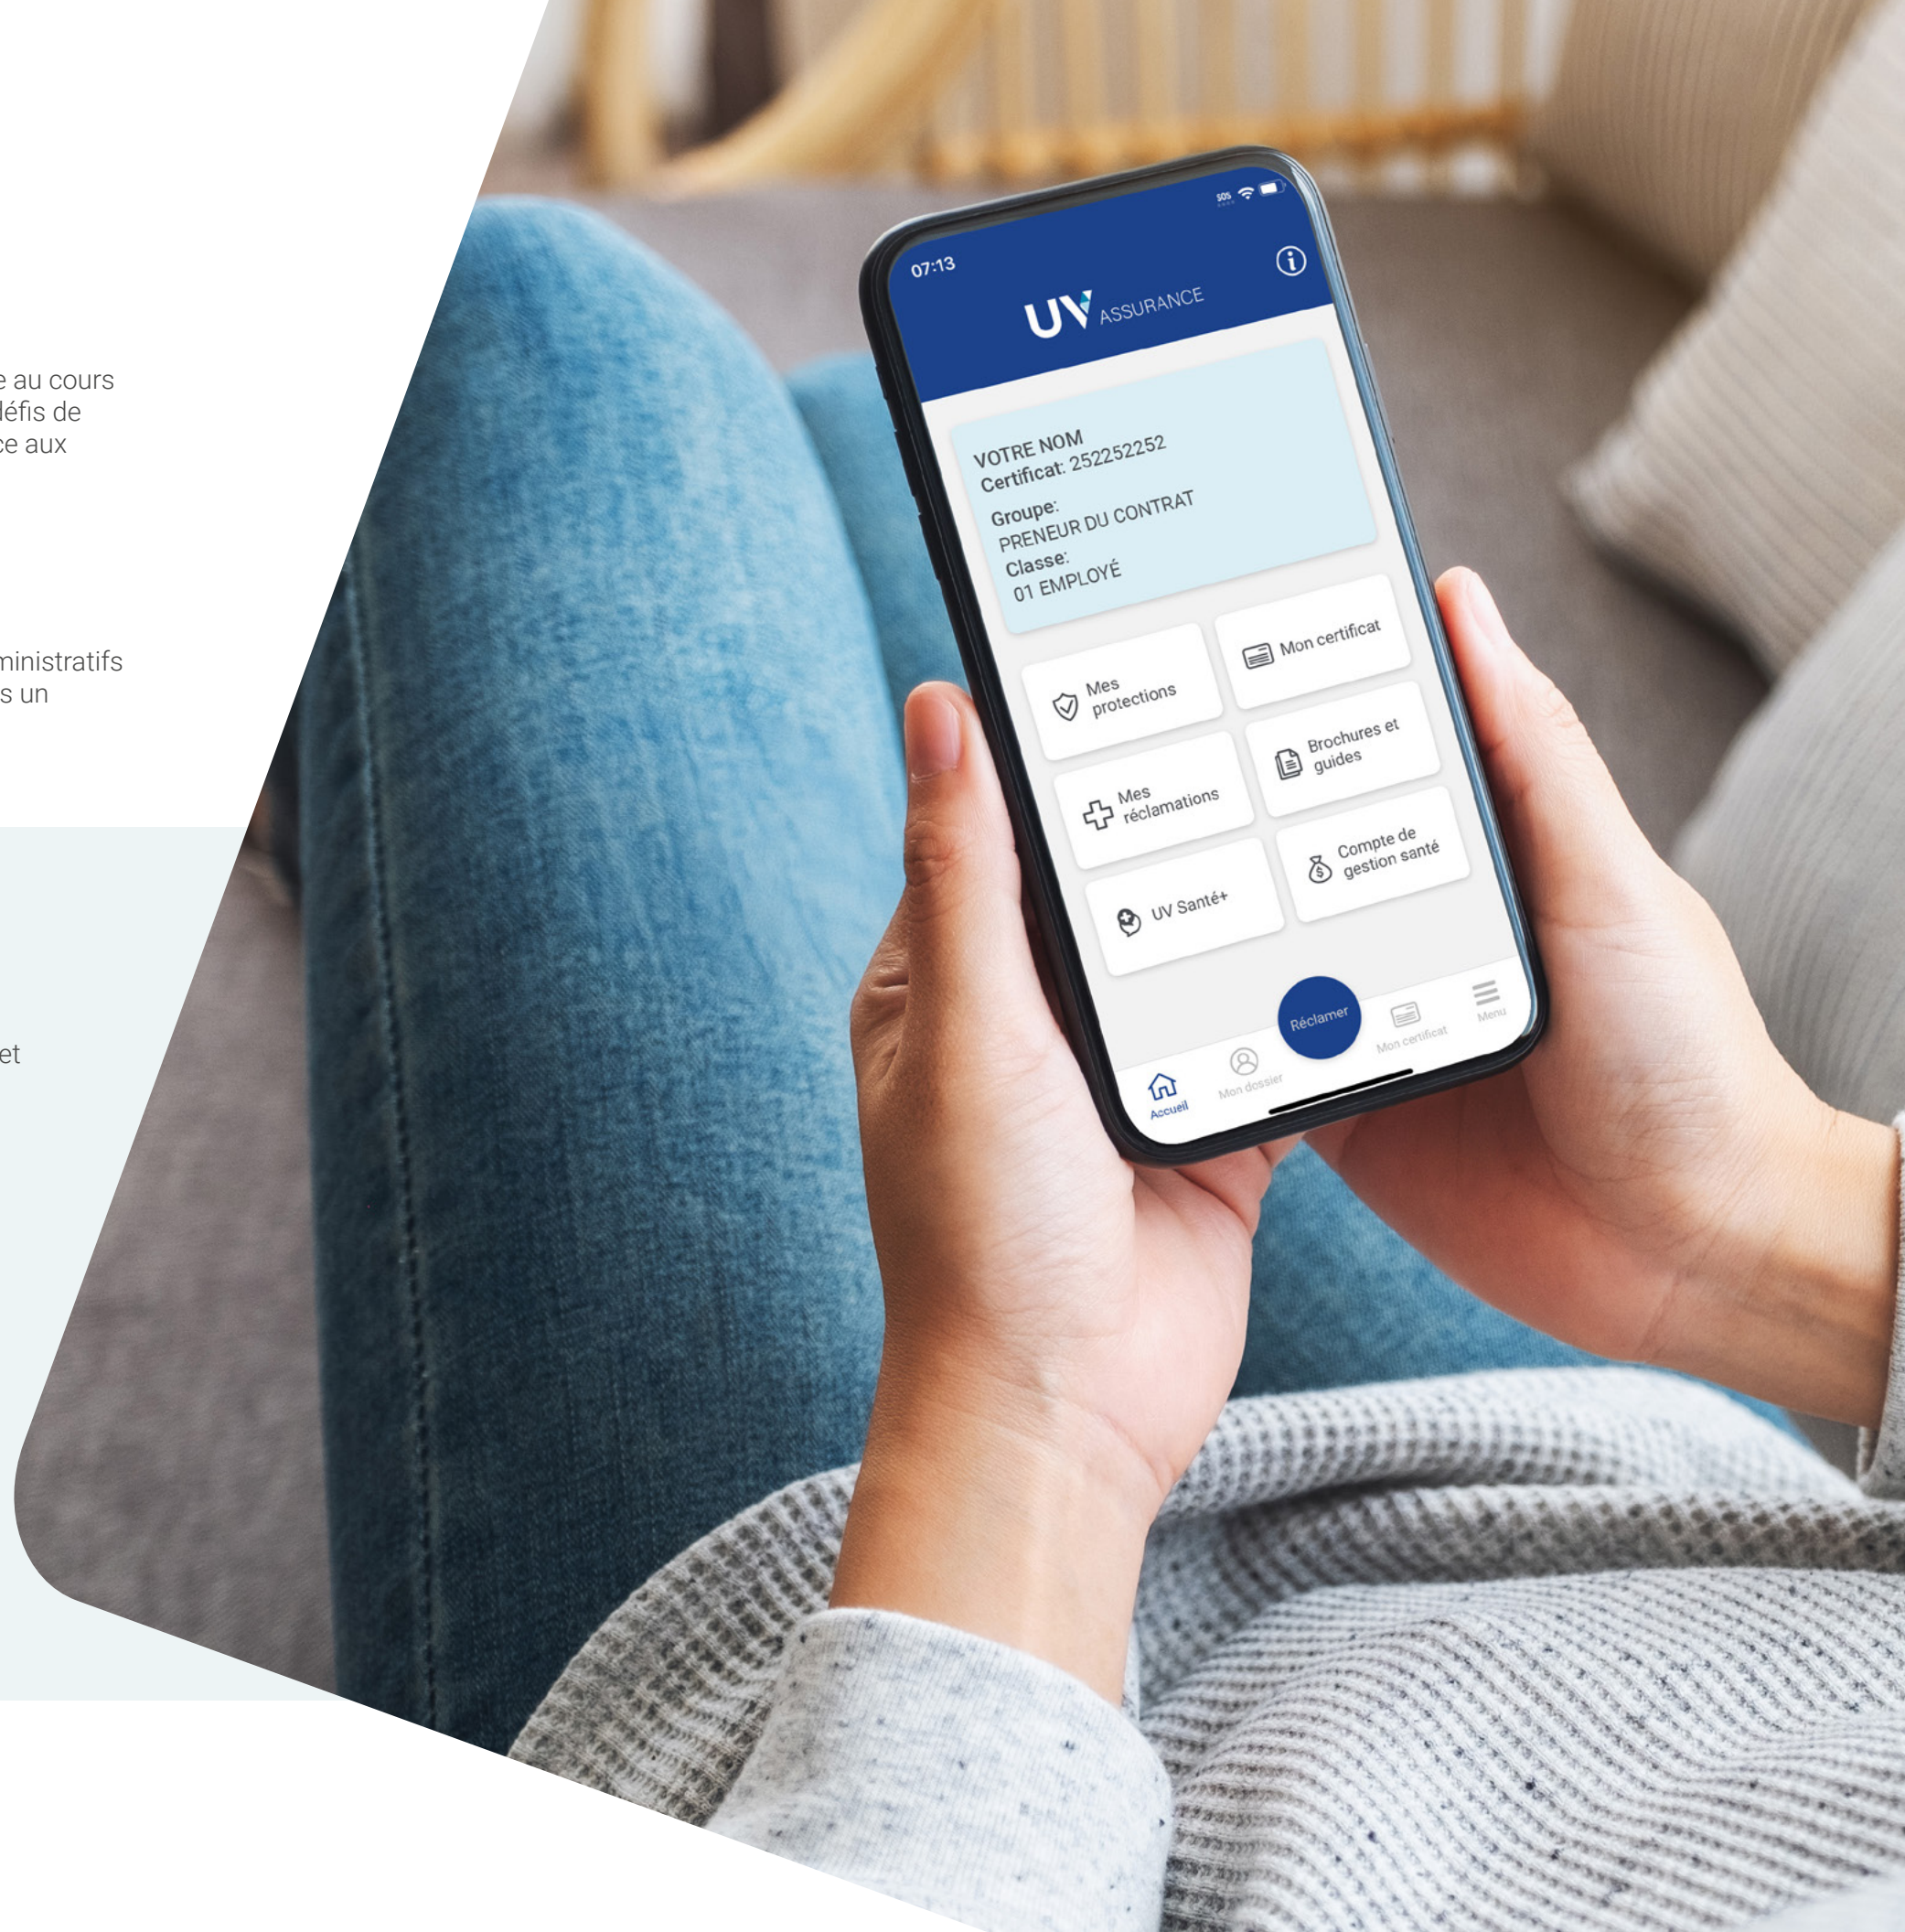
e au cours
léfis de
ce aux

ninistratifs
s un

et

07:13
SOS

UV ASSURANCE

VOTRE NOM
Certificat: 252252252
Groupe:
PRENEUR DU CONTRAT
Classe:
01 EMPLOYÉ

Mon certificat
Mes protections
Brochures et guides
Mes réclamations
Compte de gestion santé
UV Santé+

Réclamer
Accueil
Mon dossier
Mon certificat
Menu